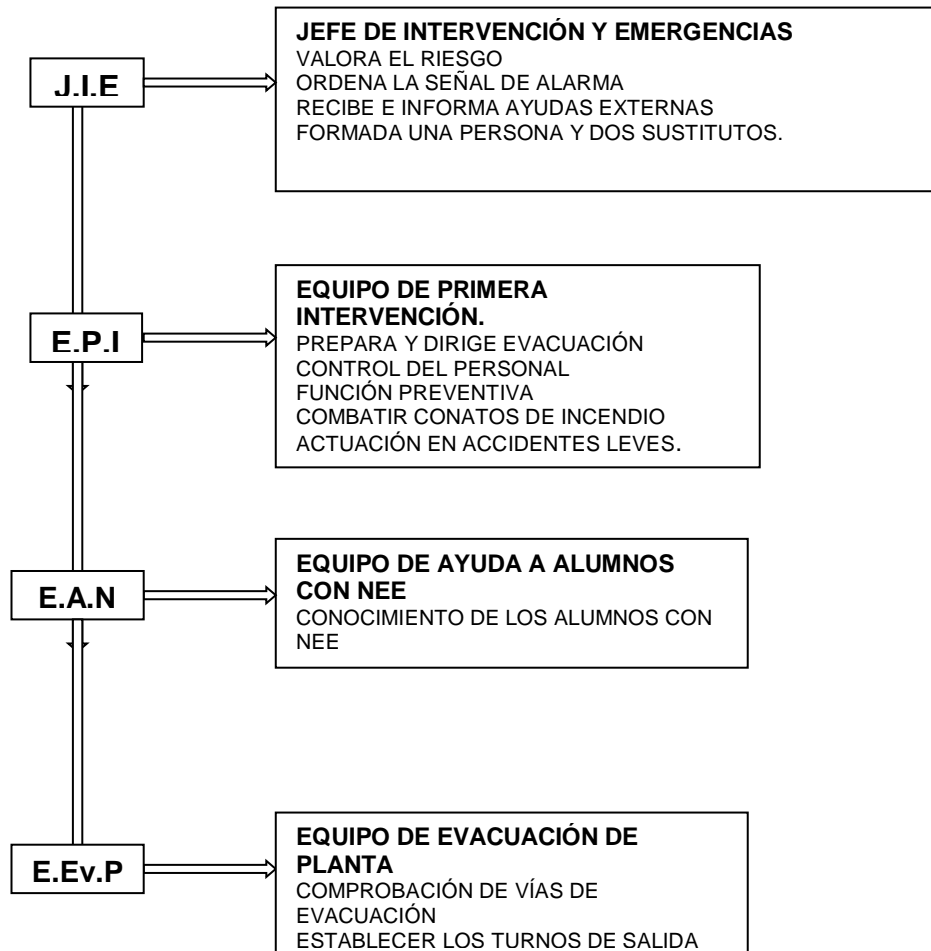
J.I.E

JEFE DE INTERVENCIÓN Y EMERGENCIAS
VALORA EL RIESGO
ORDENA LA SEÑAL DE ALARMA
RECIBE E INFORMA AYUDAS EXTERNAS
FORMADA UNA PERSONA Y DOS SUSTITUTOS.

E.P.I

EQUIPO DE PRIMERA INTERVENCIÓN.
PREPARA Y DIRIGE EVACUACIÓN
CONTROL DEL PERSONAL
FUNCIÓN PREVENTIVA
COMBATIR CONATOS DE INCENDIO
ACTUACIÓN EN ACCIDENTES LEVES.

E.A.N

EQUIPO DE AYUDA A ALUMNOS CON NEE
CONOCIMIENTO DE LOS ALUMNOS CON NEE

E.Ev.P

EQUIPO DE EVACUACIÓN DE PLANTA
COMPROBACIÓN DE VÍAS DE EVACUACIÓN
ESTABLECER LOS TURNOS DE SALIDA